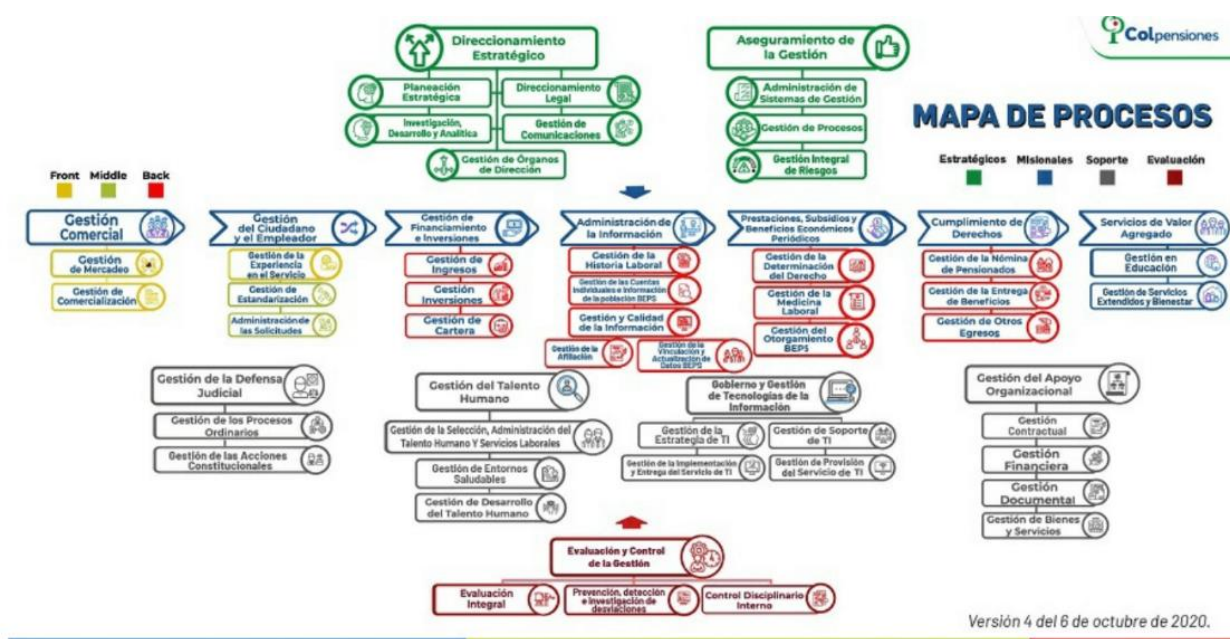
Colpensiones

MAPA DE PROCESOS

Estratégicos Misionales Soporte Evaluación

Front Middle Back

Direccionamiento Estratégico

Planeación Estratégica

Direccionamiento Legal

Investigación, Desarrollo y Analítica

Gestión de Comunicaciones

Gestión de Órganos de Dirección

Aseguramiento de la Gestión

Administración de Sistemas de Gestión

Gestión de Procesos

Gestión Integral de Riesgos

Gestión Comercial

Gestión de Mercadeo

Gestión de Comercialización

Gestión del Ciudadano y el Empleador

Gestión de la Experiencia en el Servicio

Gestión de Estandarización

Administración de las Solicitudes

Gestión de Financiamiento e Inversiones

Gestión de Ingresos

Gestión Inversiones

Gestión de Cartera

Administración de la Información

Gestión de la Historia Laboral

Gestión de las Cuentas Individuales e Información de la población BEPS

Gestión y Calidad de la Información

Gestión de la Afiliación

Gestión de la Vinculación y Actualización de Datos BEPS

Prestaciones, Subsidios y Beneficios Económicos Periódicos

Gestión de la Determinación del Derecho

Gestión de la Medicina Laboral

Gestión del Otorgamiento BEPS

Cumplimiento de Derechos

Gestión de la Nómina de Pensionados

Gestión de la Entrega de Beneficios

Gestión de Otros Egresos

Servicios de Valor Agregado

Gestión en Educación

Gestión de Servicios Extendidos y Bienestar

Gestión de la Defensa Judicial

Gestión de los Procesos Ordinarios

Gestión de las Acciones Constitucionales

Gestión del Talento Humano

Gestión de la Selección, Administración del Talento Humano Y Servicios Laborales

Gestión de Entornos Saludables

Gestión de Desarrollo del Talento Humano

Gobierno y Gestión de Tecnologías de la Información

Gestión de la Estrategia de TI

Gestión de Soporte de TI

Gestión de la Implementación y Entrega del Servicio de TI

Gestión de Provisión del Servicio de TI

Gestión del Apoyo Organizacional

Gestión Contractual

Gestión Financiera

Gestión Documental

Gestión de Bienes y Servicios

Evaluación y Control de la Gestión

Evaluación Integral

Prevención, detección e investigación de desviaciones

Control Disciplinario Interno

Versión 4 del 6 de octubre de 2020.